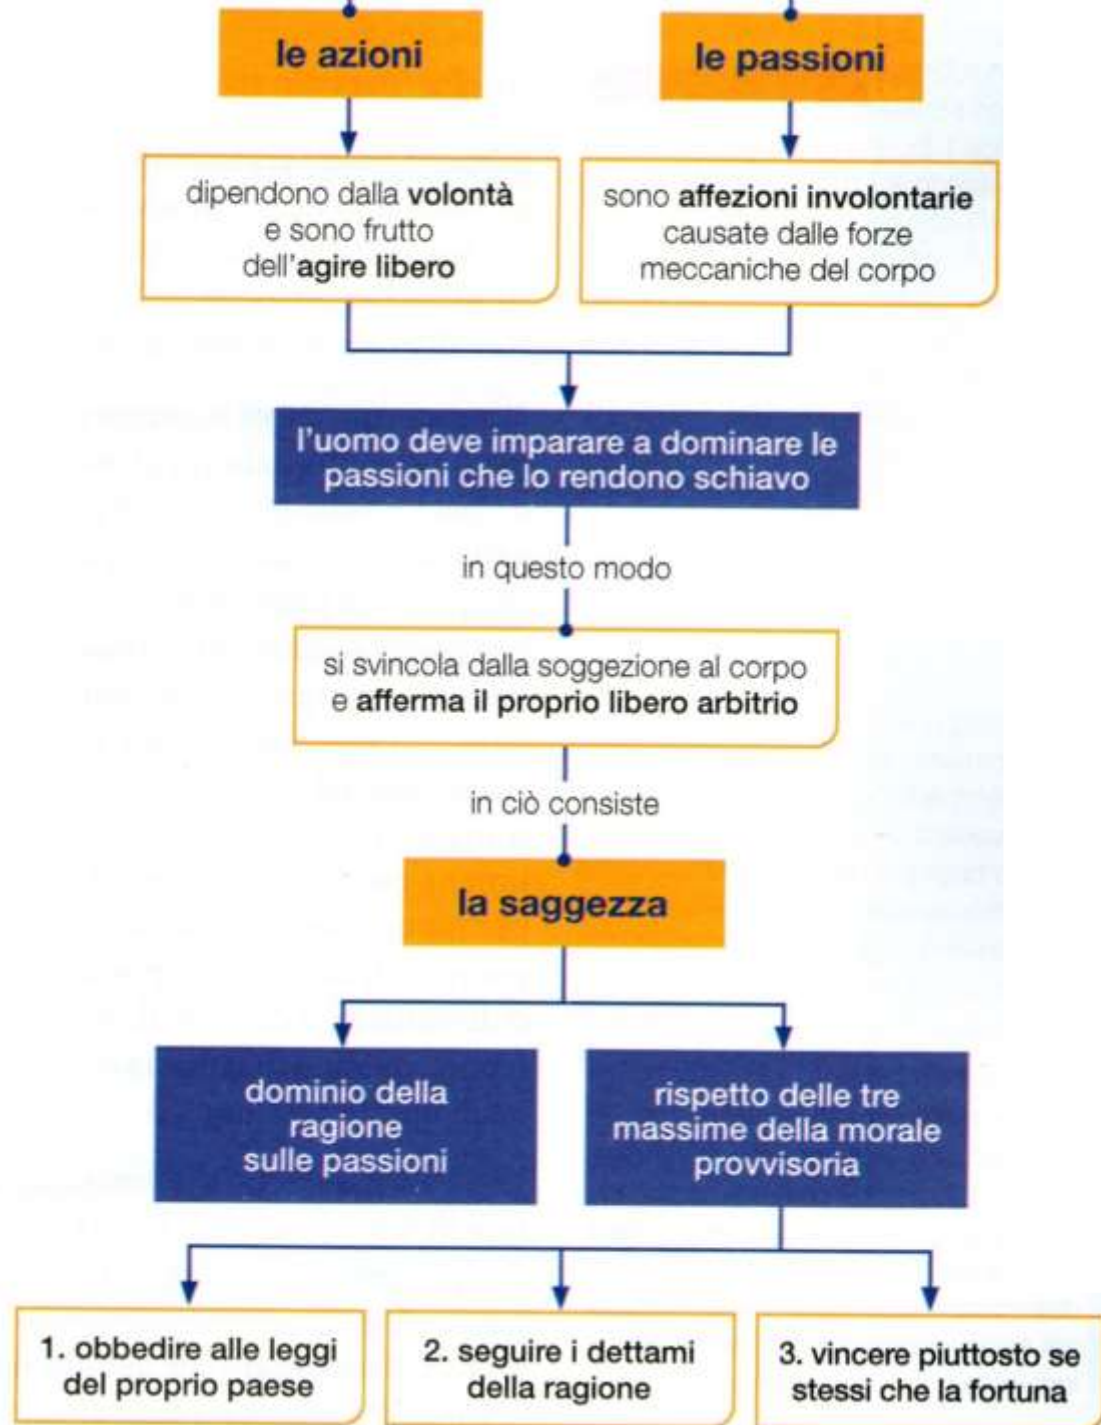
le azioni

le passioni

dipendono dalla volontà e sono frutto dell'agire libero

sono affezioni involontarie causate dalle forze meccaniche del corpo

l'uomo deve imparare a dominare le passioni che lo rendono schiavo

in questo modo

si svincola dalla soggezione al corpo e afferma il proprio libero arbitrio

in ciò consiste

la saggezza

dominio della ragione sulle passioni

rispetto delle tre massime della morale provvisoria

1. obbedire alle leggi del proprio paese

2. seguire i dettami della ragione

3. vincere piuttosto se stessi che la fortuna